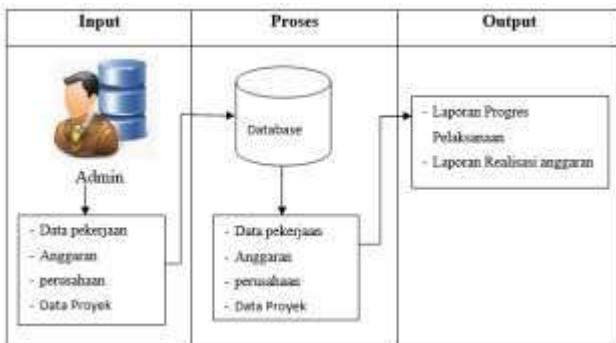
| Input | Proses | Output |
|---|---|---|
| Admin<br>- Data pekerjaan<br>- Anggaran<br>- perusahaan<br>- Data Proyek | Database<br>- Data pekerjaan<br>- Anggaran<br>- perusahaan<br>- Data Proyek | - Laporan Progres Pelaksanaan<br>- Laporan Realisasi anggaran |